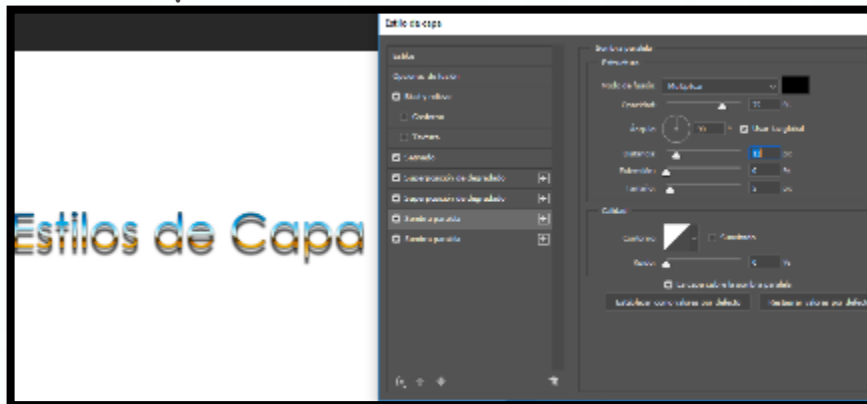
Estilos de Capa

Estilo de capa

Estilos
Opciones de fusión
Bisel y relieve
Contorno
Textura
Trazo
Superposición de degradado
Superposición de degradado
Sombra paralela
Sombra paralela

Sombra paralela
Estructura
Modo de fusión: Multiplicar
Opacidad: 35 %
Ángulo: 90 ° Usar luz global
Distancia: 10 px
Extensión: 0 %
Tamaño: 5 px

Calidad
Contorno: Suavizado
Ruido: 0 %
La capa cubre la sombra paralela
Establecer como valores por defecto
Restaurar valores por defecto

fx